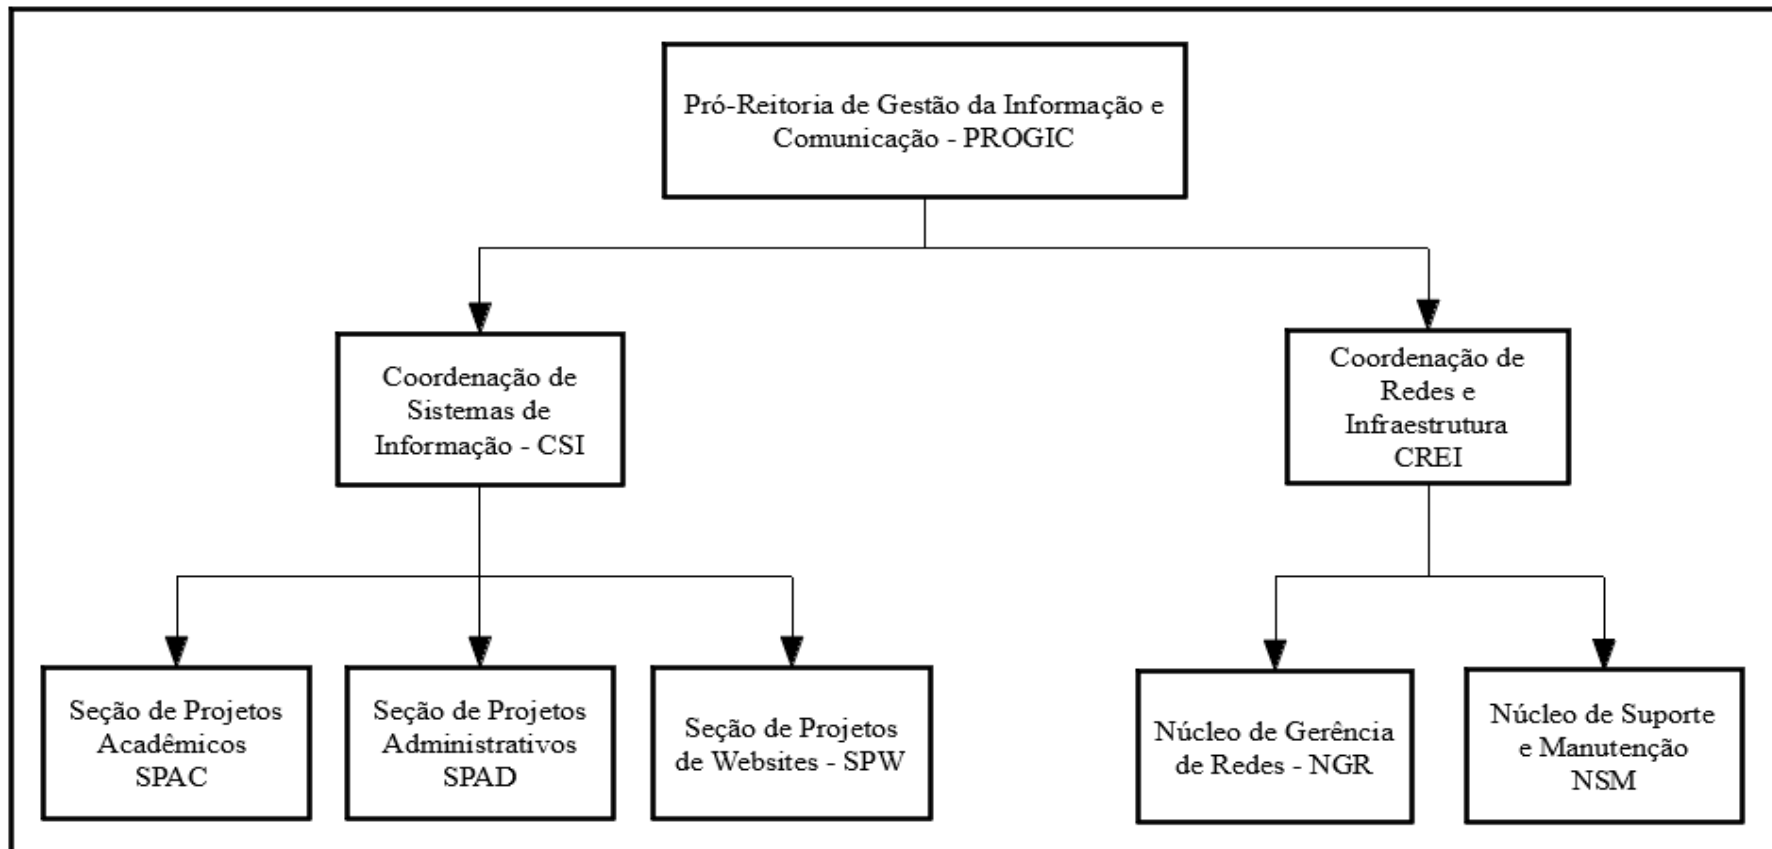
Pró-Reitoria de Gestão da Informação e Comunicação - PROGIC

Coordenação de Sistemas de Informação - CSI

Coordenação de Redes e Infraestrutura CREI

Seção de Projetos Acadêmicos SPAC

Seção de Projetos Administrativos SPAD

Seção de Projetos de Websites - SPW

Núcleo de Gerência de Redes - NGR

Núcleo de Suporte e Manutenção NSM